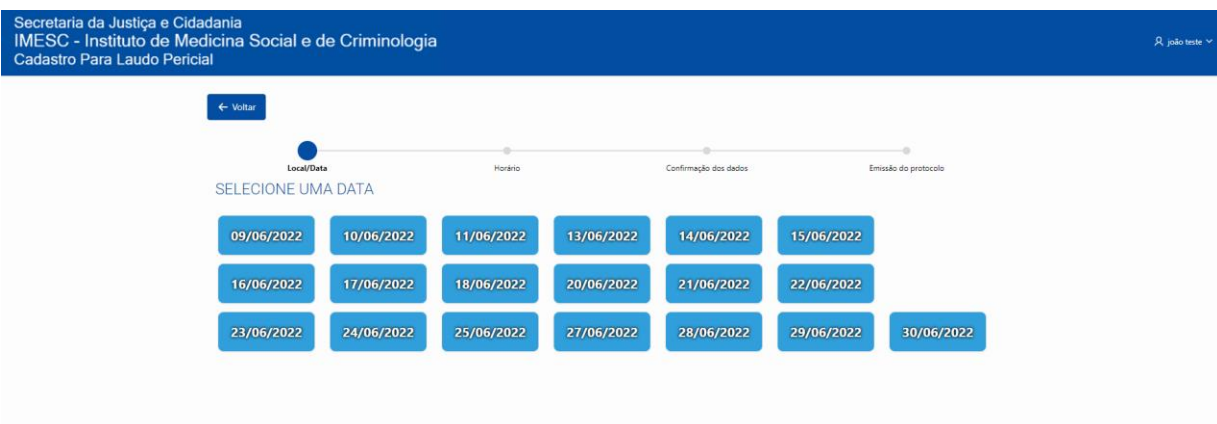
Secretaria da Justiça e Cidadania
IMESC - Instituto de Medicina Social e de Criminologia
Cadastro Para Laudo Pericial

joão teste

← Voltar

Local/Data
Horário
Confirmação dos dados
Emissão do protocolo

SELECIONE UMA DATA

09/06/2022
10/06/2022
11/06/2022
13/06/2022
14/06/2022
15/06/2022
16/06/2022
17/06/2022
18/06/2022
20/06/2022
21/06/2022
22/06/2022
23/06/2022
24/06/2022
25/06/2022
27/06/2022
28/06/2022
29/06/2022
30/06/2022